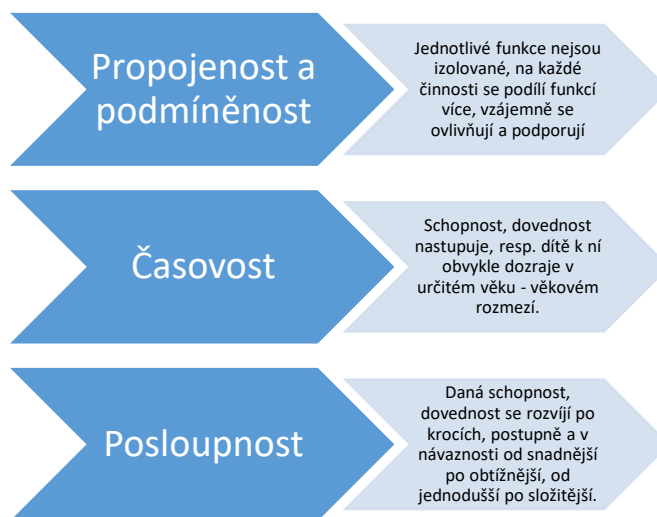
Propojenost a podmíněnost

Jednotlivé funkce nejsou izolované, na každé činnosti se podílí funkcí více, vzájemně se ovlivňují a podporují

Časovost

Schopnost, dovednost nastupuje, resp. dítě k ní obvykle dozraje v určitém věku - věkovém rozmezí.

Posloupnost

Daná schopnost, dovednost se rozvíjí po krocích, postupně a v návaznosti od snadnější po obtížnější, od jednodušší po složitější.